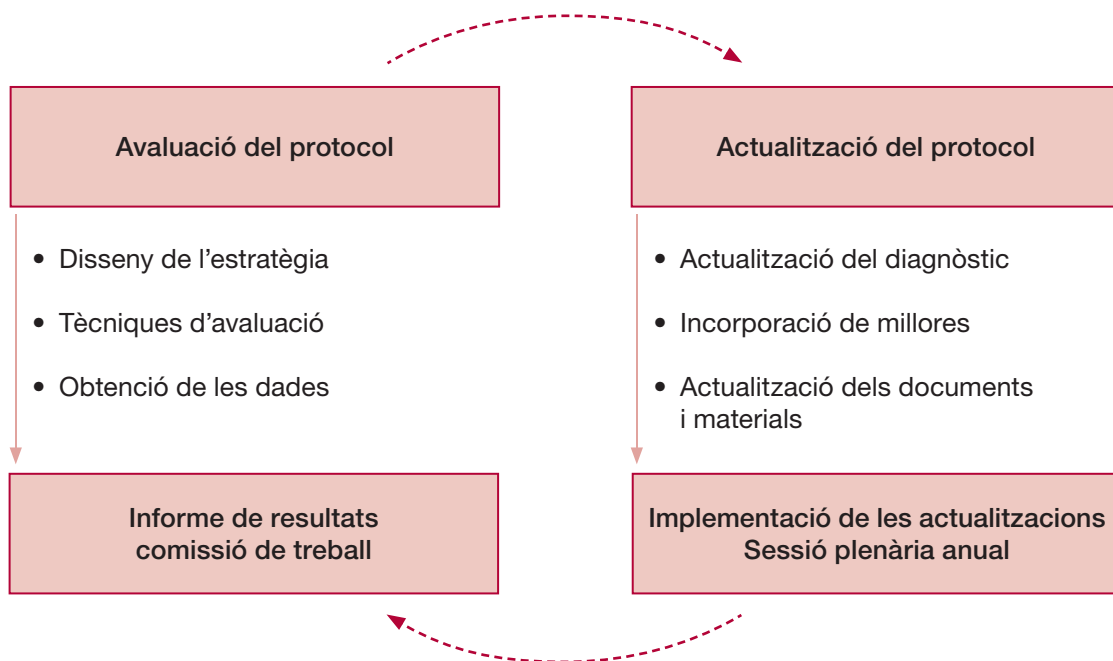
Avaluació del protocol

• Disseny de l'estratègia
• Tècniques d'avaluació
• Obtenció de les dades

Informe de resultats
comissió de treball

Actualització del protocol

• Actualització del diagnòstic
• Incorporació de millores
• Actualització dels documents i materials

Implementació de les actualitzacions
Sessió plenària anual